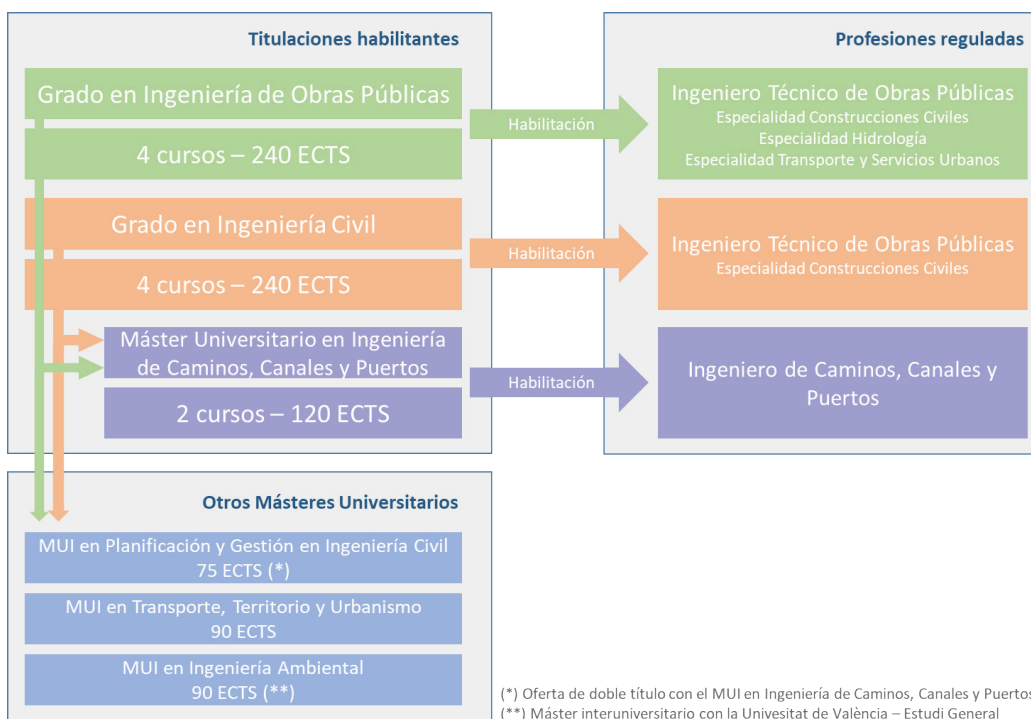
Titulaciones habilitantes

Grado en Ingeniería de Obras Públicas

4 cursos – 240 ECTS

Grado en Ingeniería Civil

4 cursos – 240 ECTS

Máster Universitario en Ingeniería de Caminos, Canales y Puertos

2 cursos – 120 ECTS

Habilitación

Habilitación

Habilitación

Profesiones reguladas

Ingeniero Técnico de Obras Públicas
Especialidad Construcciones Civiles
Especialidad Hidrología
Especialidad Transporte y Servicios Urbanos

Ingeniero Técnico de Obras Públicas
Especialidad Construcciones Civiles

Ingeniero de Caminos, Canales y Puertos

Otros Másteres Universitarios

MUI en Planificación y Gestión en Ingeniería Civil
75 ECTS (*)

MUI en Transporte, Territorio y Urbanismo
90 ECTS

MUI en Ingeniería Ambiental
90 ECTS (**)

(*) Oferta de doble título con el MUI en Ingeniería de Caminos, Canales y Puertos
(**) Máster interuniversitario con la Univesitat de València – Estudi General